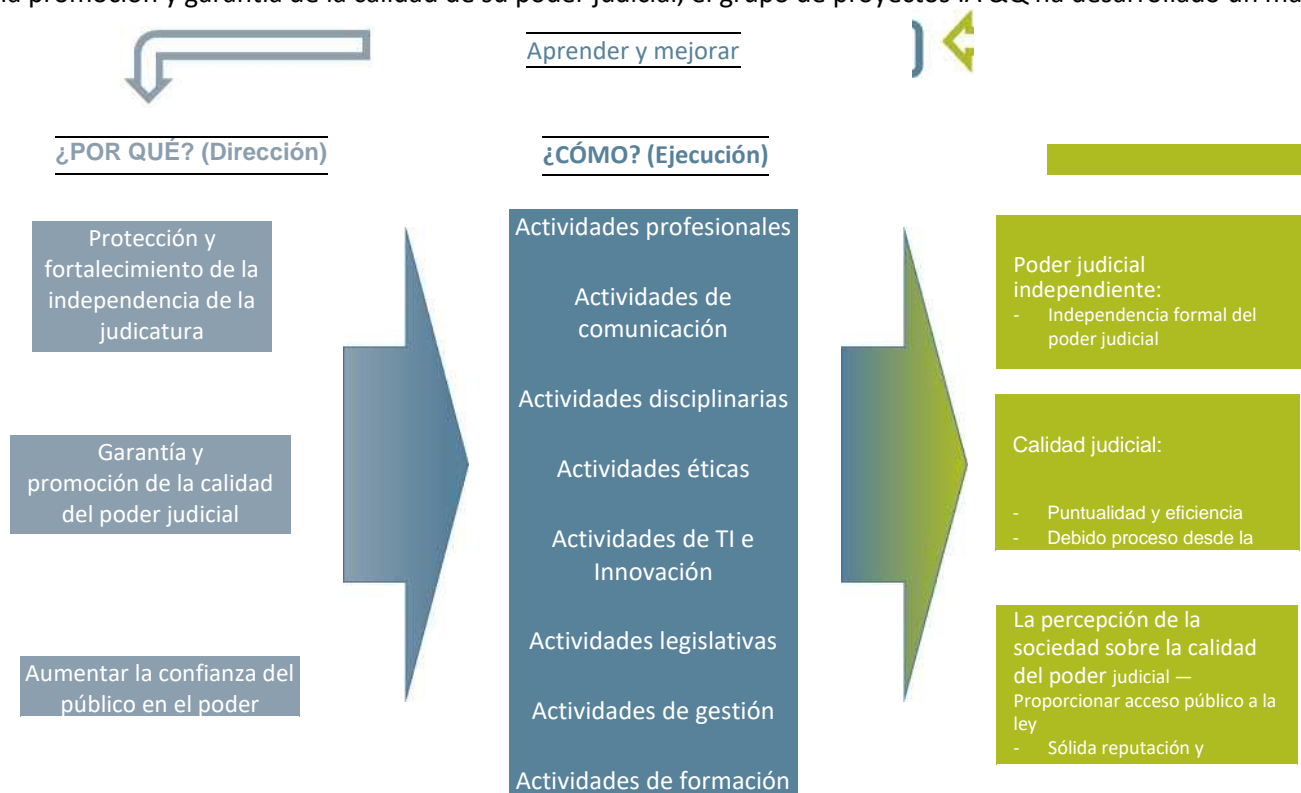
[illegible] promoción y garantía de la calidad de su poder judicial, el grupo de proyectos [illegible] ha desarrollado un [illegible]

Aprender y mejorar

¿POR QUÉ? (Dirección)

¿CÓMO? (Ejecución)

Protección y fortalecimiento de la independencia de la judicatura

Garantía y promoción de la calidad del poder judicial

Aumentar la confianza del público en el poder

Actividades profesionales

Actividades de comunicación

Actividades disciplinarias

Actividades éticas

Actividades de TI e Innovación

Actividades legislativas

Actividades de gestión

Actividades de formación

Poder judicial independiente:
- Independencia formal del poder judicial

Calidad judicial:
- Puntualidad y eficiencia
- Debido proceso desde la

La percepción de la sociedad sobre la calidad del poder judicial — Proporcionar acceso público a la ley
- Sólida reputación y